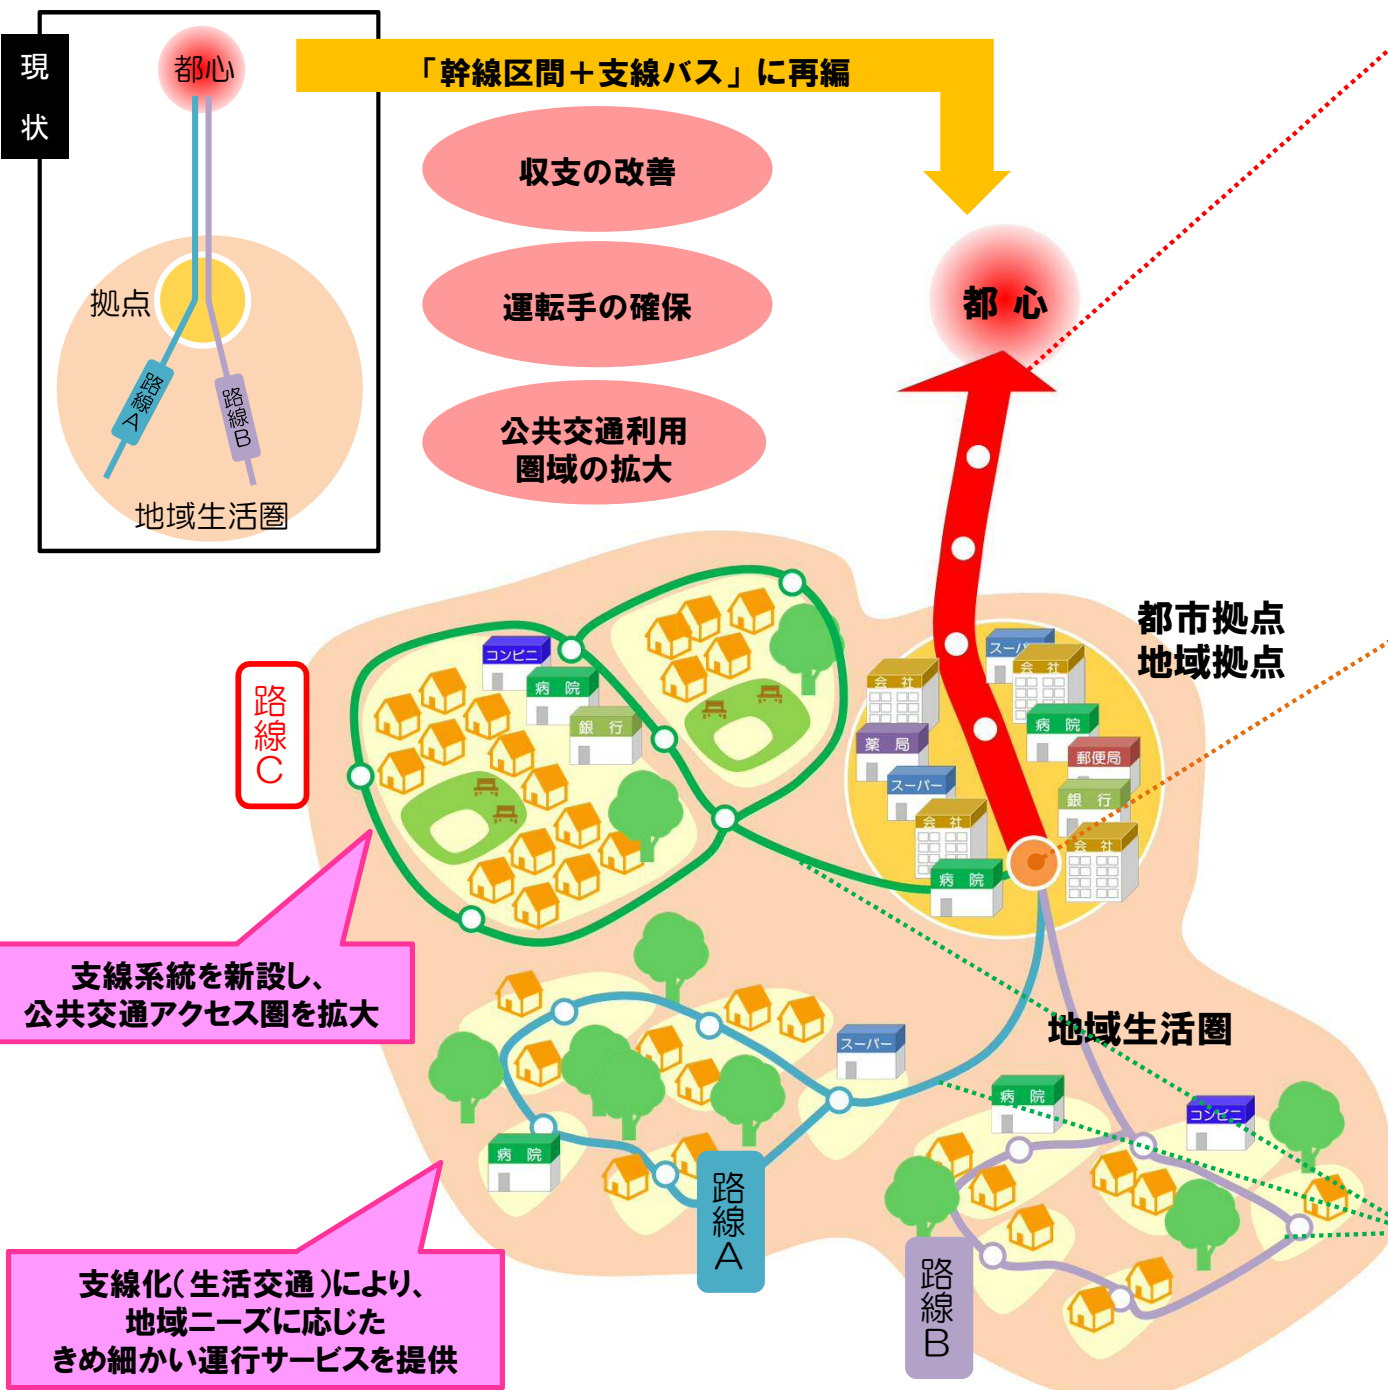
現状

都心

拠点

路線A

路線B

地域生活圏

「幹線区間＋支線バス」に再編

収支の改善

運転手の確保

公共交通利用圏域の拡大

都 心

都市拠点
地域拠点

路線C

コンビニ
病 院
銀 行
スーパー
会 社
会 社
薬 局
病 院
郵便局
スーパー
銀 行
会 社
会 社
病 院

支線系統を新設し、
公共交通アクセス圏を拡大

地域生活圏

スーパー
病 院
コンビニ
病 院

路線A

路線B

支線化（生活交通）により、
地域ニーズに応じた
きめ細かい運行サービスを提供